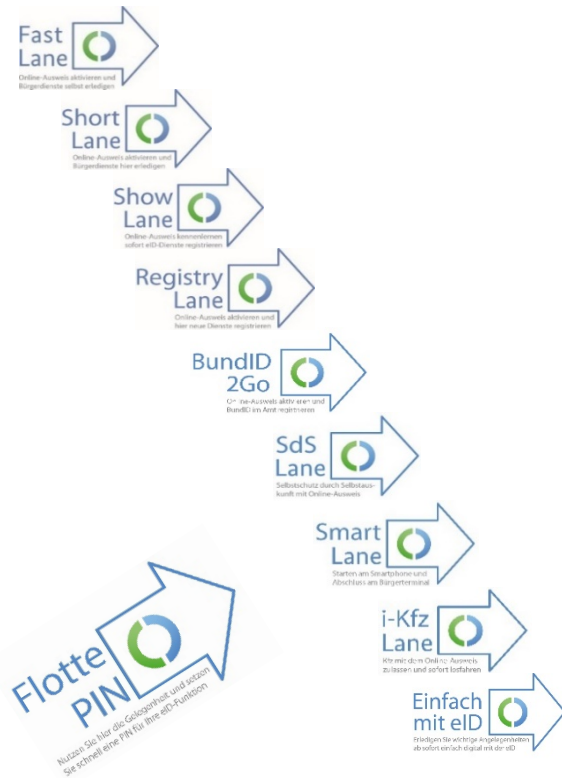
Fast Lane
Online-Ausweis aktivieren und Bürgerdienste selbst erledigen

Short Lane
Online-Ausweis aktivieren und Bürgerdienste hier erledigen

Show Lane
Online-Ausweis kennenlernen sofort eID-Dienste registrieren

Registry Lane
Online-Ausweis aktivieren und hier neue Dienste registrieren

BundID 2Go
Online-Ausweis aktivieren und BundID im Amt registrieren

SdS Lane
Selbstschutz durch Selbstauskunft mit Online-Ausweis

Smart Lane
Starten am Smartphone und Abschluss am Bürgerterminal

i-Kfz Lane
Kfz mit dem Online-Ausweis zulassen und sofort losfahren

Einfach mit eID
Erledigen Sie wichtige Angelegenheiten ab sofort einfach digital mit der eID

Flotte PIN
Nutzen Sie hier die Gelegenheit und setzen Sie schnell eine PIN für Ihre eID-Funktion